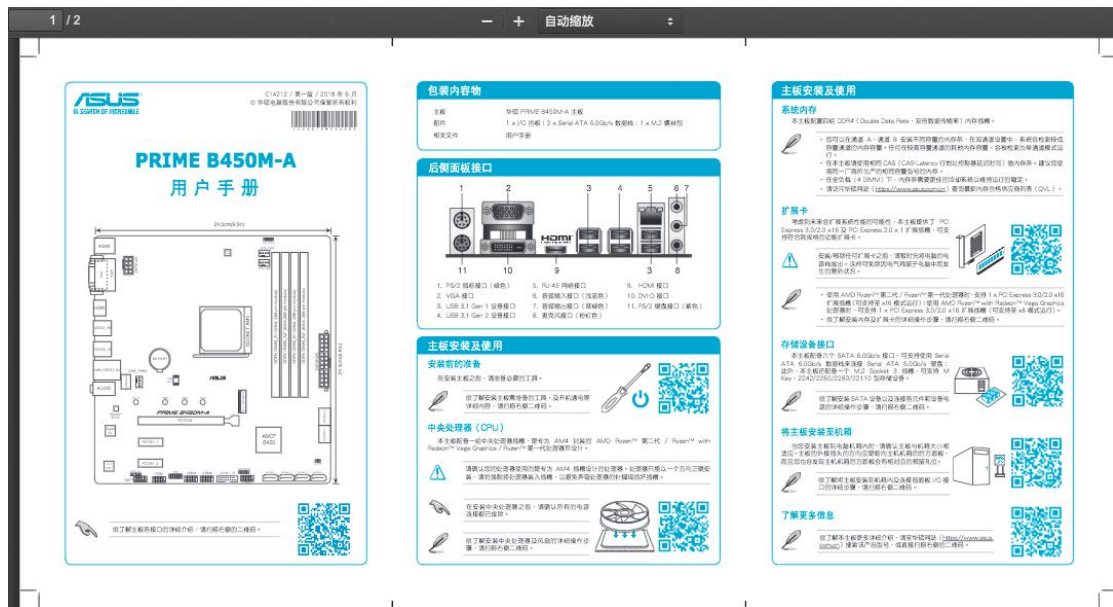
1 / 2

−  +  自动缩放

ASUS
IN SEARCH OF INCREDIBLE

C14212 / 第一版 / 2018 年 6 月
© 华硕电脑股份有限公司保留所有权利

PRIME B450M-A
用 户 手 册

24.5cm(9.6in)

PRIME B450M-A

AMD B450

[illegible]

请了解主板各接口的详细介绍，请扫描右侧的二维码。

包装内容物

| 主板 | 华硕 PRIME B450M-A 主板 |
|---|---|
| 配件 | 1 x I/O 挡板；2 x Serial ATA 6.0Gb/s 数据线；1 x M.2 螺丝包 |
| 相关文件 | 用户手册 |

后侧面板接口

1 2 3 4 5 6 7
11 10 9 3 8

1. PS/2 鼠标接口（绿色）
2. VGA 接口
3. USB 3.1 Gen 1 设备接口
4. USB 3.1 Gen 2 设备接口
5. RJ-45 网络接口
6. 音频输入接口（浅蓝色）
7. 音频输出接口（草绿色）
8. 麦克风接口（粉红色）
9. HDMI 接口
10. DVI-D 接口
11. PS/2 键盘接口（紫色）

主板安装及使用

安装前的准备
在安装主板之前，请准备必要的工具。

欲了解安装主板需准备的工具，及开机通电等详细内容，请扫描右侧二维码。

中央处理器（CPU）
本主板配备一组中央处理器插槽，是专为 AM4 封装的 AMD Ryzen™ 第二代 / Ryzen™ with Radeon™ Vega Graphics / Ryzen™ 第一代处理器所设计。

请确认您所安装的处理器是专为 AM4 插槽设计的处理器。处理器只能以一个方向正确安装，请勿强制将处理器装入插槽，以避免弄弯处理器的针脚和处理器本身！

在安装中央处理器之前，请确认所有的电源线都已拔除。

欲了解安装中央处理器及风扇的详细操作步骤，请扫描右侧二维码。

主板安装及使用

系统内存
本主板配置四组 DDR4（Double Data Rate，双倍数据传输率）内存插槽。

• 您可以在通道 A、通道 B 安装不同容量的内存条，在双通道设置中，系统会检测较低容量通道的内存容量。任何在较高容量通道的其他内存容量，会被检测为单通道模式运行。
• 在本主板请使用相同 CAS（CAS-Latency 行地址控制器延迟时间）值内存条。建议您使用同一厂商所生产的相同容量型号的内存。
• 在全负载（4 DIMM）下，内存条需要使用冷却系统以稳定运行的配置。
• 请访问华硕网站（https://www.asus.com.cn）查询最新内存合格供应商列表（QVL）。

扩展卡
考虑到未来会扩展系统性能的可能性，本主板提供了 PCI Express 3.0/2.0 x16 及 PCI Express 2.0 x 1 扩展插槽，可支持符合其规格的功能扩展卡。

安装/移除任何扩展卡之前，请暂时先将电脑的电源线拔出，这样可免除因电气残留于电脑中而发生的意外状况。

• 使用 AMD Ryzen™ 第二代 / Ryzen™ 第一代处理器时，支持 1 x PCI Express 3.0/2.0 x16 扩展插槽（可支持至 x16 模式运行）；使用 AMD Ryzen™ with Radeon™ Vega Graphics 处理器时，可支持 1 x PCI Express 3.0/2.0 x16 扩展插槽（可支持至 x8 模式运行）。
• 欲了解安装内存及扩展卡的详细操作步骤，请扫描右侧二维码。

存储设备接口
本主板配备六个 SATA 6.0Gb/s 接口，可支持使用 Serial ATA 6.0Gb/s 数据线来连接 Serial ATA 6.0Gb/s 硬盘，此外，本主板配备一个 M.2 Socket 3 插槽，可支持 M Key，2242/2260/2280/22110 型存储设备。

欲了解 SATA 设备及 M.2 设备的安装步骤和设备存储的详细操作步骤，请扫描右侧二维码。

将主板安装至机箱
当您安装主板到电脑机箱内时，请确认主板与机箱大小相适应。主板的外缘与机箱的内边缘要能合适地配合，以免影响散热或安装时损坏主板，请勿过度锁紧螺丝。

欲了解将主板安装到机箱内及连接前面板 I/O 接口的详细步骤，请扫描右侧二维码。

了解更多信息
欲了解本主板更多详细介绍，请至华硕网站（https://www.asus.com.cn）搜索该产品型号，或直接扫描右侧二维码。